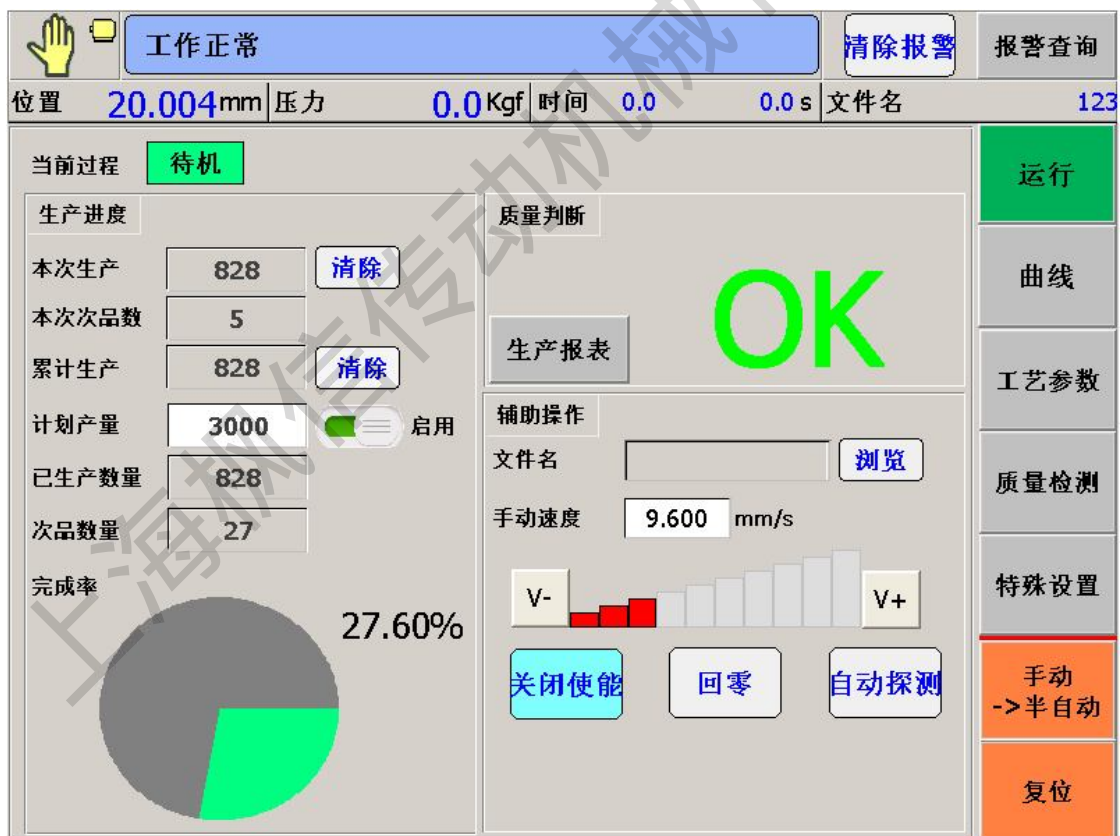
工作正常

清除报警

报警查询

位置 20.004mm 压力 0.0Kgf 时间 0.0 0.0 s 文件名 123

当前过程 待机

运行

生产进度

本次生产 828 清除

本次次品数 5

累计生产 828 清除

计划产量 3000 启用

已生产数量 828

次品数量 27

完成率

27.60%

质量判断

OK

生产报表

曲线

工艺参数

辅助操作

文件名 浏览

手动速度 9.600 mm/s

V- V+

关闭使能 回零 自动探测

质量检测

特殊设置

手动 ->半自动

复位

上海枫信传动机械